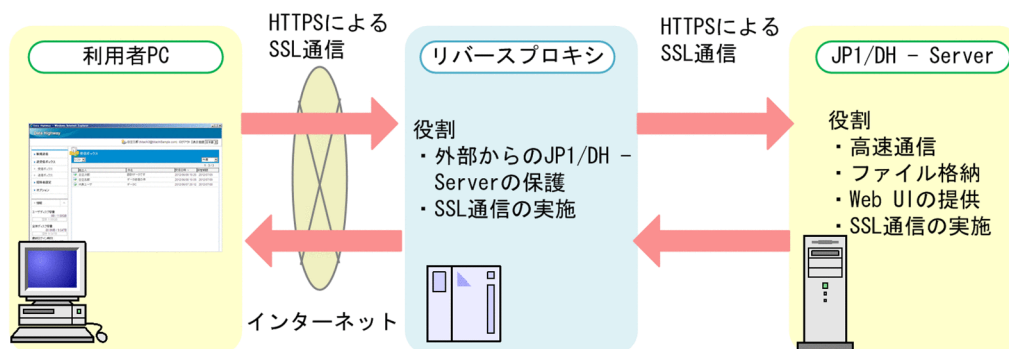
利用者PC

HTTPSによる
SSL通信

リバースプロキシ

役割
・外部からのJP1/DH - Serverの保護
・SSL通信の実施

HTTPSによる
SSL通信

JP1/DH - Server

役割
・高速通信
・ファイル格納
・Web UIの提供
・SSL通信の実施

インターネット